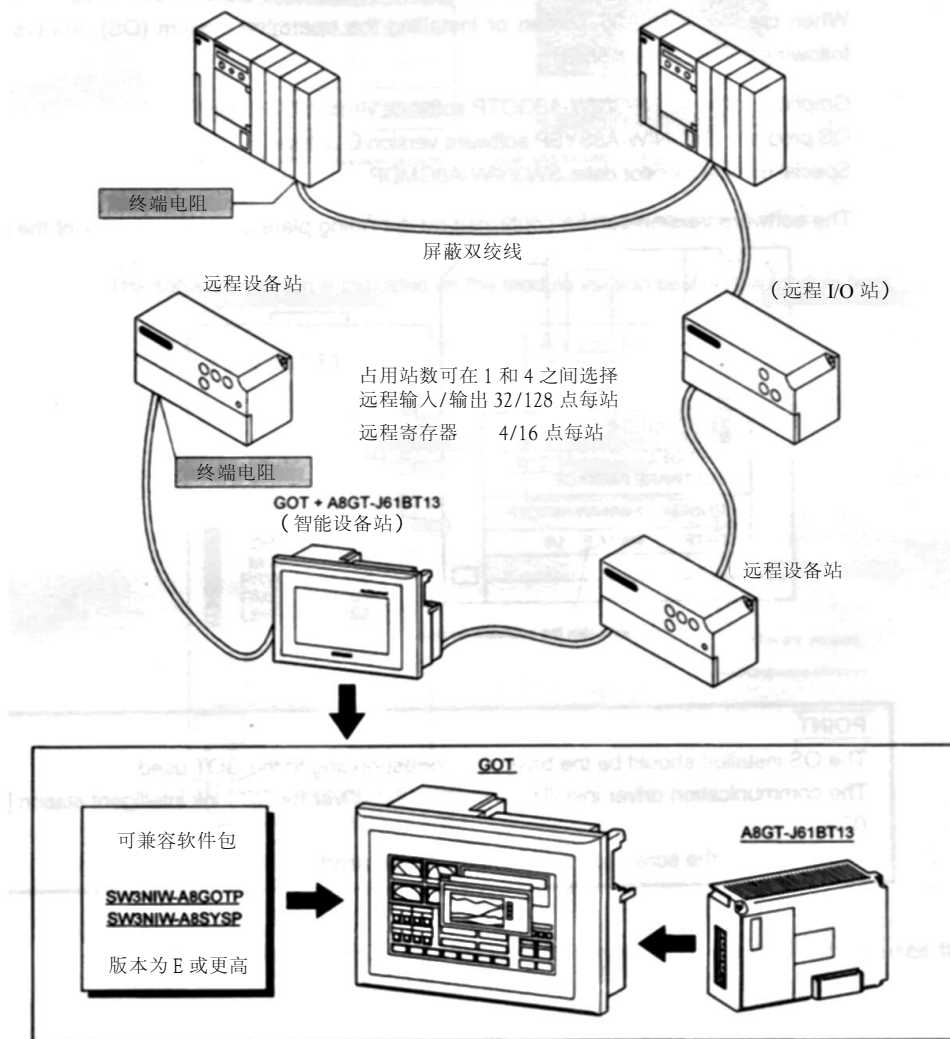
终端电阻

屏蔽双绞线

远程设备站

（远程 I/O 站）

占用站数可在 1 和 4 之间选择
远程输入/输出 32/128 点每站
远程寄存器　4/16 点每站

终端电阻

GOT + A8GT-J61BT13
（智能设备站）

远程设备站

GOT

可兼容软件包

SW3NIW-A8GOTP
SW3NIW-A8SYSP

版本为 E 或更高

A8GT-J61BT13